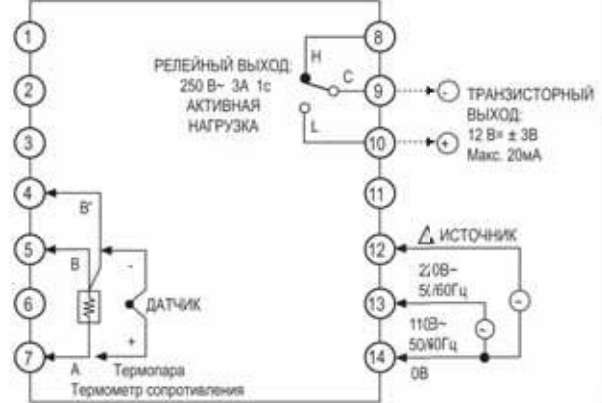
1
2
3
4
5
6
7
8
9
10
11
12
13
14

РЕЛЕЙНЫЙ ВЫХОД:
250 В~ 3А 1с
АКТИВНАЯ
НАГРУЗКА

H
C
L

ТРАНЗИСТОРНЫЙ
ВЫХОД:
12 В= ± 3В
Макс. 20мА

-
+

B'
B
A

-
+
ДАТЧИК

Термопара
Термометр сопротивления

ИСТОЧНИК
2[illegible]0В~
5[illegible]/60Гц
11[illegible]В~
50/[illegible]0Гц
0В